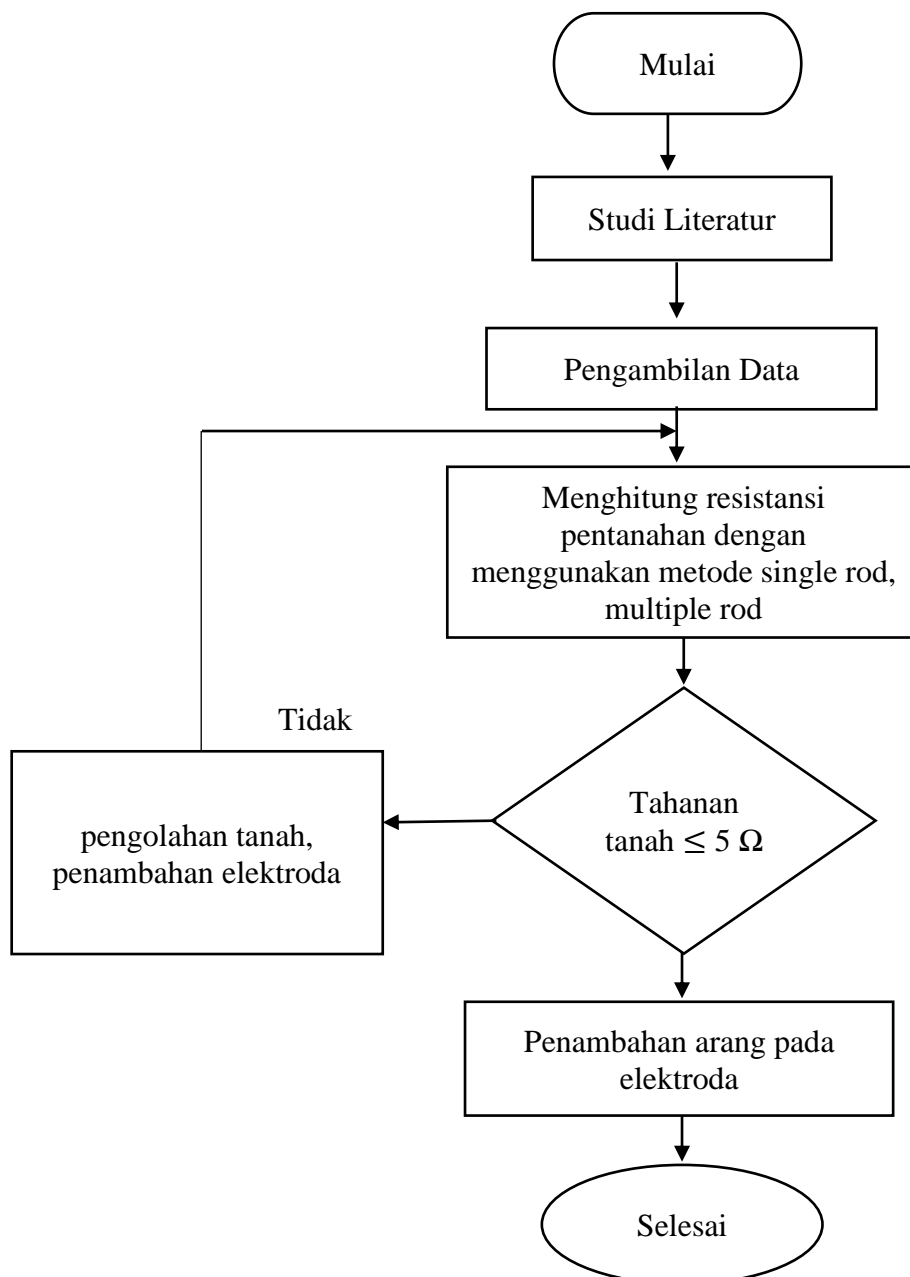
Mulai

Studi Literatur

Pengambilan Data

Menghitung resistansi pentanahan dengan menggunakan metode single rod, multiple rod

Tidak

pengolahan tanah, penambahan elektroda

Tahanan tanah $\leq 5\ \Omega$

Penambahan arang pada elektroda

Selesai